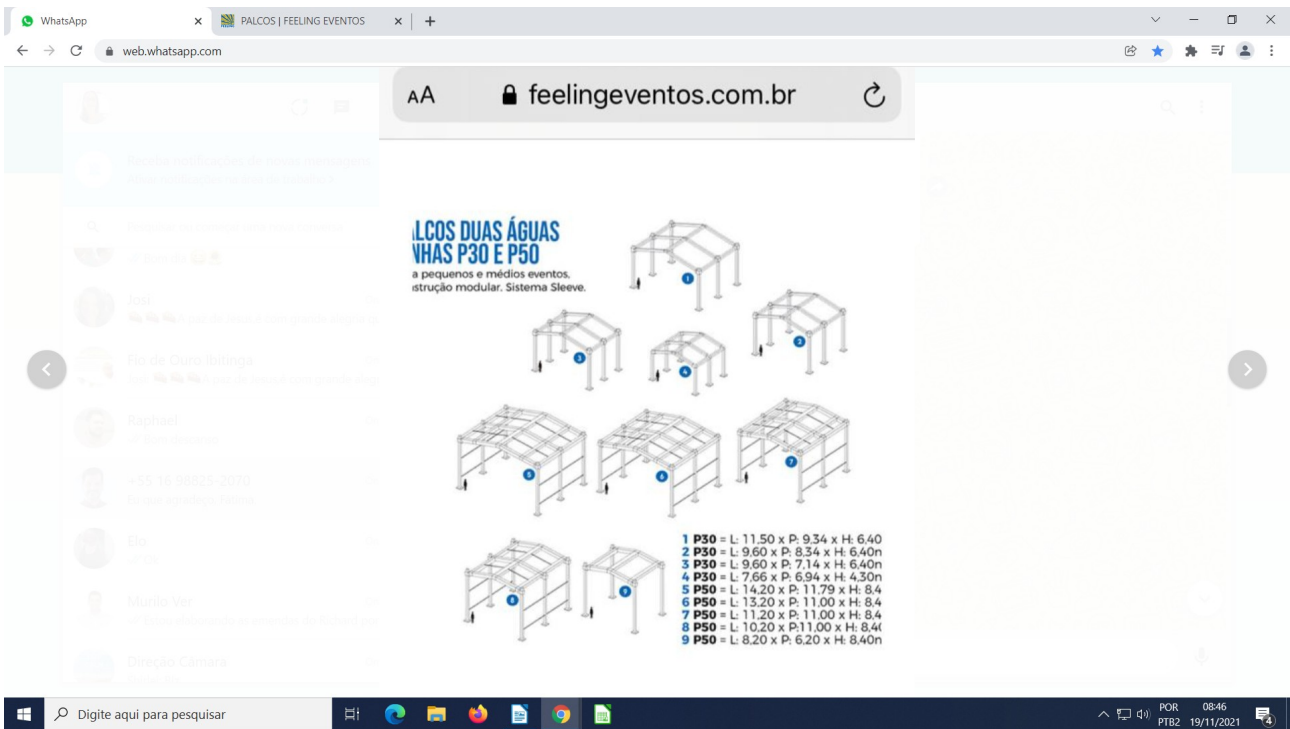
WhatsApp
PALCOS | FEELING EVENTOS
web.whatsapp.com

AA feelingeventos.com.br

LCOS DUAS ÁGUAS
VHAS P30 E P50
a pequenos e médios eventos.
strução modular. Sistema Sleeve.

1 2 3 4 5 6 7 8 9

1 **P30** = L: 11,50 x P: 9,34 x H: 6,40
2 **P30** = L: 9,60 x P: 8,34 x H: 6,40n
3 **P30** = L: 9,60 x P: 7,14 x H: 6,40n
4 **P30** = L: 7,66 x P: 6,94 x H: 4,30n
5 **P50** = L: 14,20 x P: 11,79 x H: 8,4
6 **P50** = L: 13,20 x P: 11,00 x H: 8,4
7 **P50** = L: 11,20 x P: 11,00 x H: 8,4
8 **P50** = L: 10,20 x P:11,00 x H: 8,4(
9 **P50** = L: 8,20 x P: 6,20 x H: 8,40n

Digite aqui para pesquisar
POR PTB2 08:46 19/11/2021
4